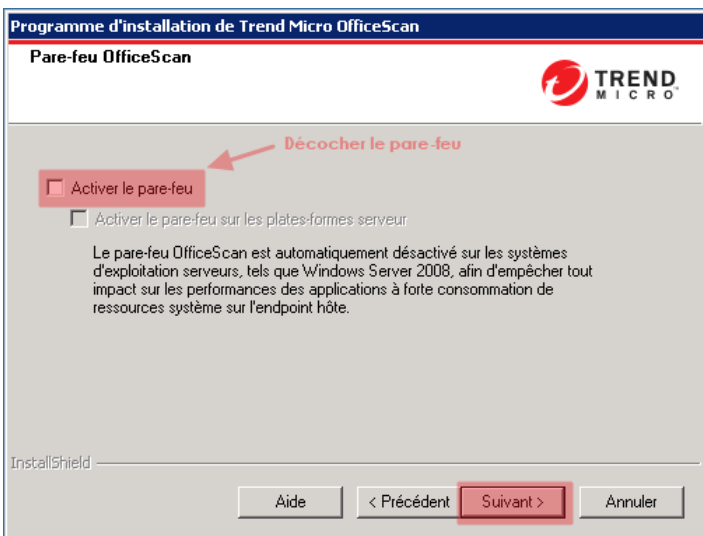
Programme d'installation de Trend Micro OfficeScan

Pare-feu OfficeScan

TREND MICRO

Décocher le pare-feu

Activer le pare-feu

Activer le pare-feu sur les plates-formes serveur

Le pare-feu OfficeScan est automatiquement désactivé sur les systèmes d'exploitation serveurs, tels que Windows Server 2008, afin d'empêcher tout impact sur les performances des applications à forte consommation de ressources système sur l'endpoint hôte.

InstallShield

Aide | < Précédent | Suivant > | Annuler